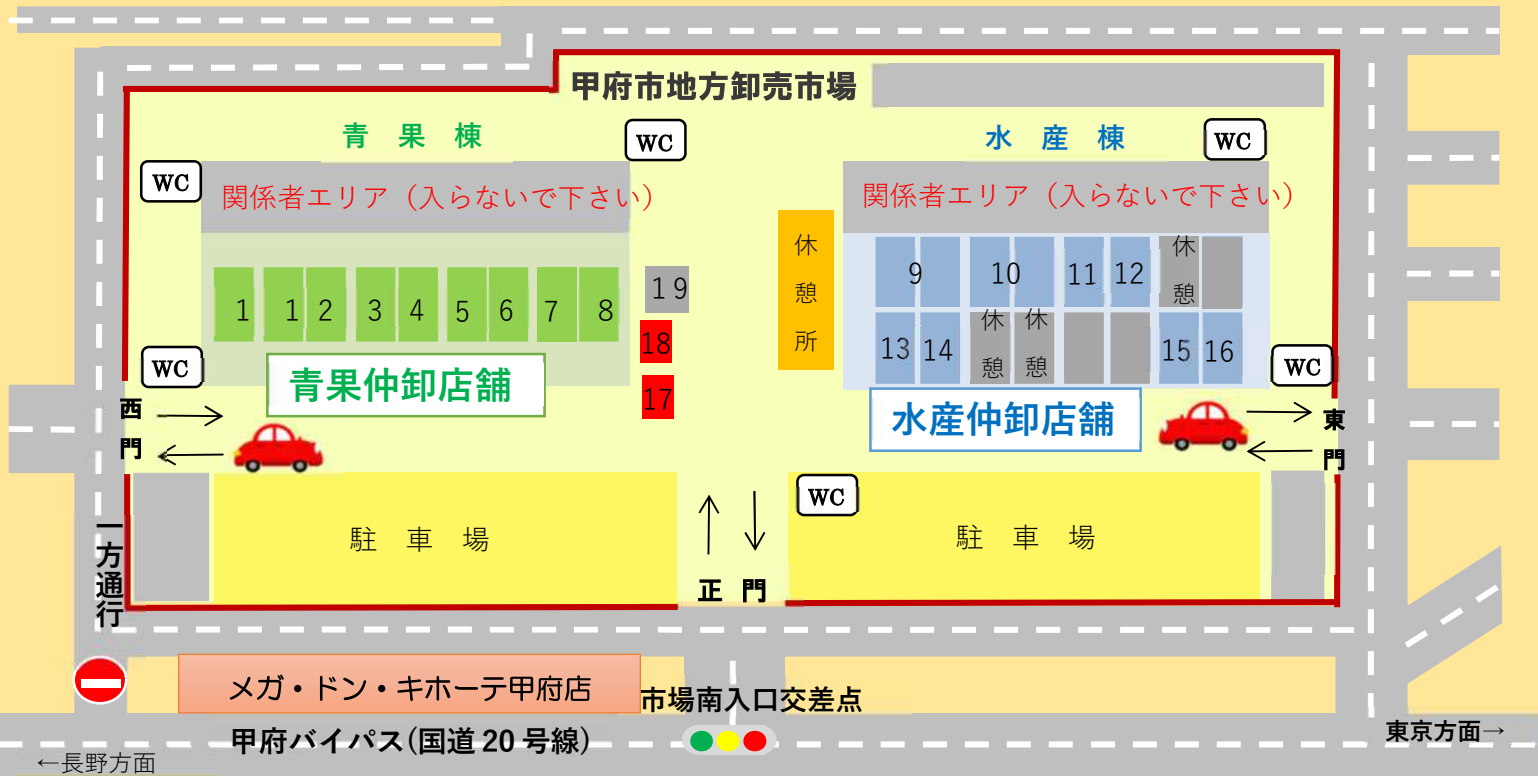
甲府市地方卸売市場

青 果 棟

WC

水 産 棟

WC

WC

関係者エリア（入らないで下さい）

関係者エリア（入らないで下さい）

休憩所

1 1 2 3 4 5 6 7 8

19

18

17

9 10 11 12 休憩

13 14 休憩 休憩 15 16

WC

青果仲卸店舗

WC

水産仲卸店舗

西門

東門

WC

駐 車 場

駐 車 場

一方通行

正 門

メガ・ドン・キホーテ甲府店

市場南入口交差点

甲府バイパス(国道 20 号線)

東京方面→

←長野方面